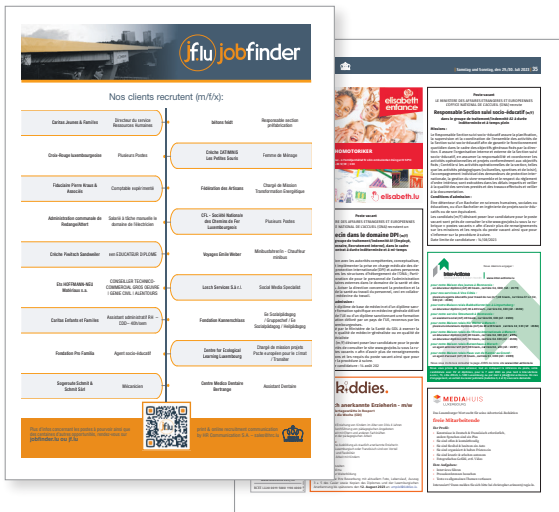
jflu jobfinder

Nos clients recrutent (m/f/x):

| | | | |
|---|---|---|---|
| Caritas Jeunes & Familles | Directeur du service Ressources Humaines | talents hub | Responsable section préfabrication |
| Croix-Rouge luxembourgeoise | Plusieurs Postes | Crèche ZATAMINIS Les Petites Souris | Femme de Ménage |
| Fiduciaire Pierre Kraus & Associés | Comptable expérimenté | Fédération des Artisans | Chargé de Mission Transformation Énergétique |
| Administration communale de Redange/Attert | Salarié à tâche manuelle le domaine de l'électricien | CFL - Société Nationale des Chemins de Fer Luxembourgeois | Plusieurs Postes |
| Crèche Pavlisch Sandweiler | een EDUCATEUR DIPLOME | Voyages Emile Weber | Minibusfahrer/in - Chauffeur minibus |
| Ets HOFFMANN-NEU Matériaux s.a. | CONSEILLER TECHNICO-COMMERCIAL GROS OEUVRE / GENIE CIVIL / AGENTEURS | Losch Services S.à r.l. | Social Media Specialist |
| Caritas Enfants et Familles | Assistant administratif RH - CDD - 40h/sem | Fondation Kannerschlass | Ee Sozialpädagog / Gruppechef / Ee Sozialpädagog / Heilpädagog |
| Fondation Pro Familia | Agent socio-éducatif | Centre for Ecological Learning Luxembourg | Chargé de mission projets Porte européen pour le climat / Transfer |
| Dogenuwé Schmit & Schmit Sàrl | Mécaniciens | Centre Médico Dentaire Bertrange | Assistant Dentaire |

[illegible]

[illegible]